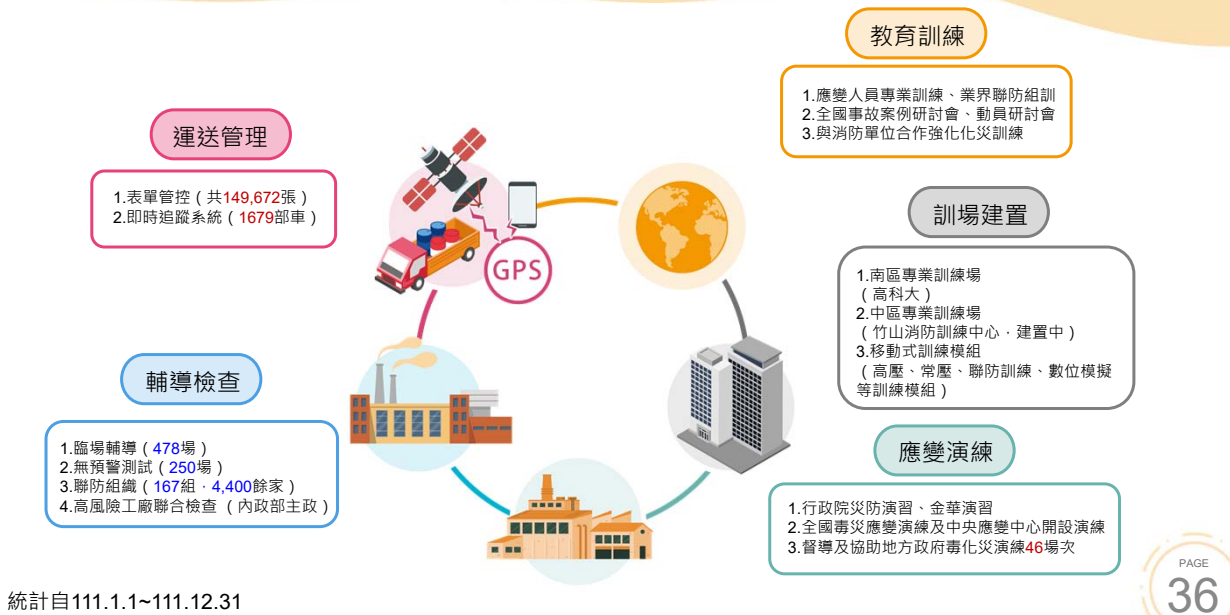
教育訓練

1.應變人員專業訓練、業界聯防組訓
2.全國事故案例研討會、動員研討會
3.與消防單位合作強化化災訓練

運送管理

1.表單管控（共149,672張）
2.即時追蹤系統（1679部車）

GPS

訓場建置

1.南區專業訓練場
（高科大）
2.中區專業訓練場
（竹山消防訓練中心，建置中）
3.移動式訓練模組
（高壓、常壓、聯防訓練、數位模擬等訓練模組）

輔導檢查

1.臨場輔導（478場）
2.無預警測試（250場）
3.聯防組織（167組，4,400餘家）
4.高風險工廠聯合檢查（內政部主政）

應變演練

1.行政院災防演習、金華演習
2.全國毒災應變演練及中央應變中心開設演練
3.督導及協助地方政府毒化災演練46場次

統計自111.1.1~111.12.31

PAGE
36